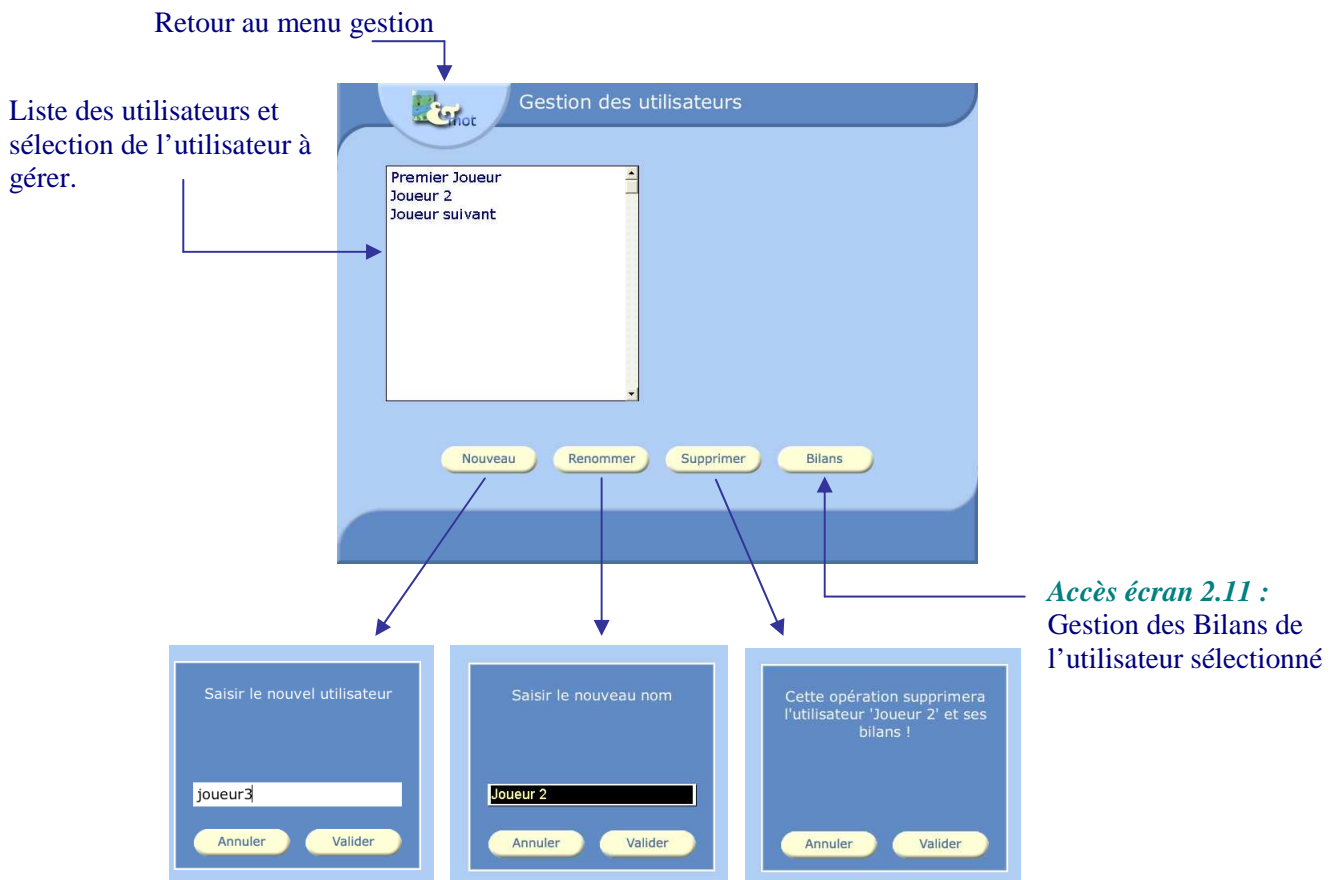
Retour au menu gestion

Liste des utilisateurs et sélection de l'utilisateur à gérer.

&mot

Gestion des utilisateurs

Premier Joueur
Joueur 2
Joueur suivant

Nouveau Renommer Supprimer Bilans

*Accès écran 2.11 :*
Gestion des Bilans de l'utilisateur sélectionné

Saisir le nouvel utilisateur

joueur3

Annuler Valider

Saisir le nouveau nom

Joueur 2

Annuler Valider

Cette opération supprimera l'utilisateur 'Joueur 2' et ses bilans !

Annuler Valider